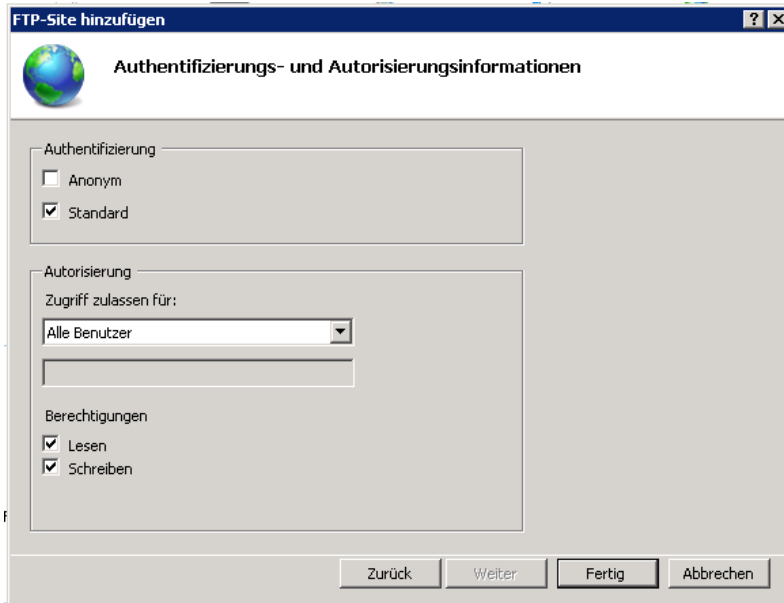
FTP-Site hinzufügen

?

Authentifizierungs- und Autorisierungsinformationen

Authentifizierung

Anonym

Standard

Autorisierung

Zugriff zulassen für:

Alle Benutzer

Berechtigungen

Lesen

Schreiben

Zurück

Weiter

Fertig

Abbrechen